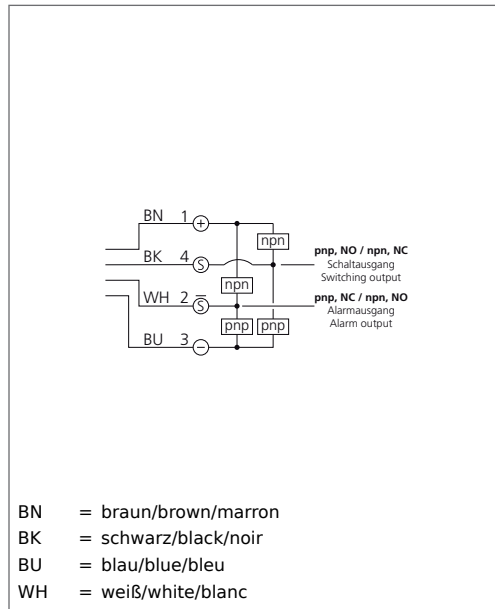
BN 1 +
BK 4 S
WH 2 $\overline{S}$
BU 3 −

npn
npn
pnp
pnp

**pnp, NO / npn, NC**
Schaltausgang
Switching output

**pnp, NC / npn, NO**
Alarmausgang
Alarm output

BN = braun/brown/marron
BK = schwarz/black/noir
BU = blau/blue/bleu
WH = weiß/white/blanc